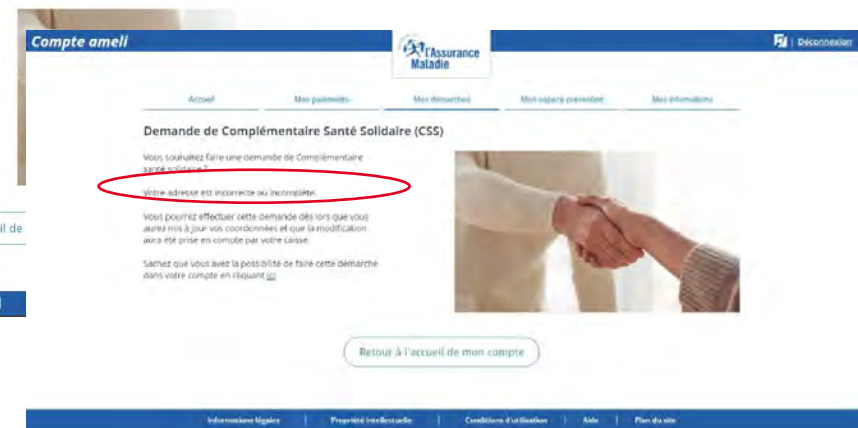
Compte ameli

l'Assurance Maladie

Déconnexion

il de

Accueil | Mes paiements | Mes démarches | Mon espace prévention | Mes informations

Demande de Complémentaire Santé Solidaire (CSS)

Vous souhaitez faire une demande de Complémentaire santé solidaire ?

Votre adresse est incorrecte ou incomplète.

Vous pourrez effectuer cette demande dès lors que vous aurez mis à jour vos coordonnées et que la modification aura été prise en compte par votre caisse.

Sachez que vous avez la possibilité de faire cette démarche dans votre compte en cliquant ici

Retour à l'accueil de mon compte

Informations légales | Propriété intellectuelle | Conditions d'utilisation | Aide | Plan du site